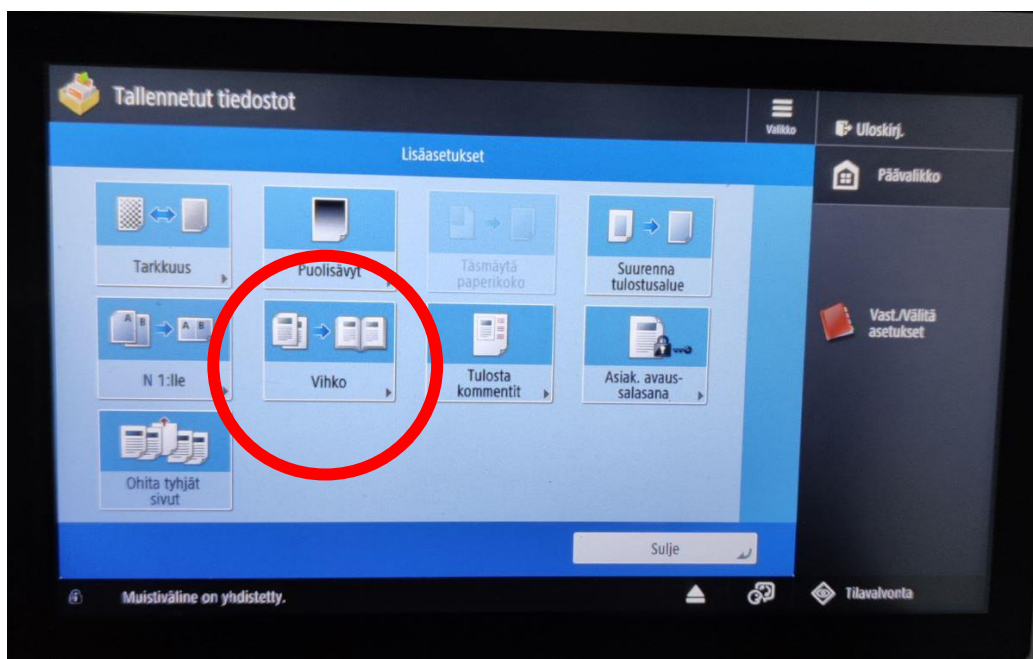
Tallennetut tiedostot

Valikko

Uloskirj.

Lisäasetukset

Päävalikko

Tarkkuus

Puolisävyt

Täsmäytä paperikoko

Suurenna tulostusalue

N 1:lle

Vihko

Tulosta kommentit

Asiak. avaussalasana

Vast./Välitä asetukset

Ohita tyhjät sivut

Sulje

Muistiväline on yhdistetty.

Tilavalvonta